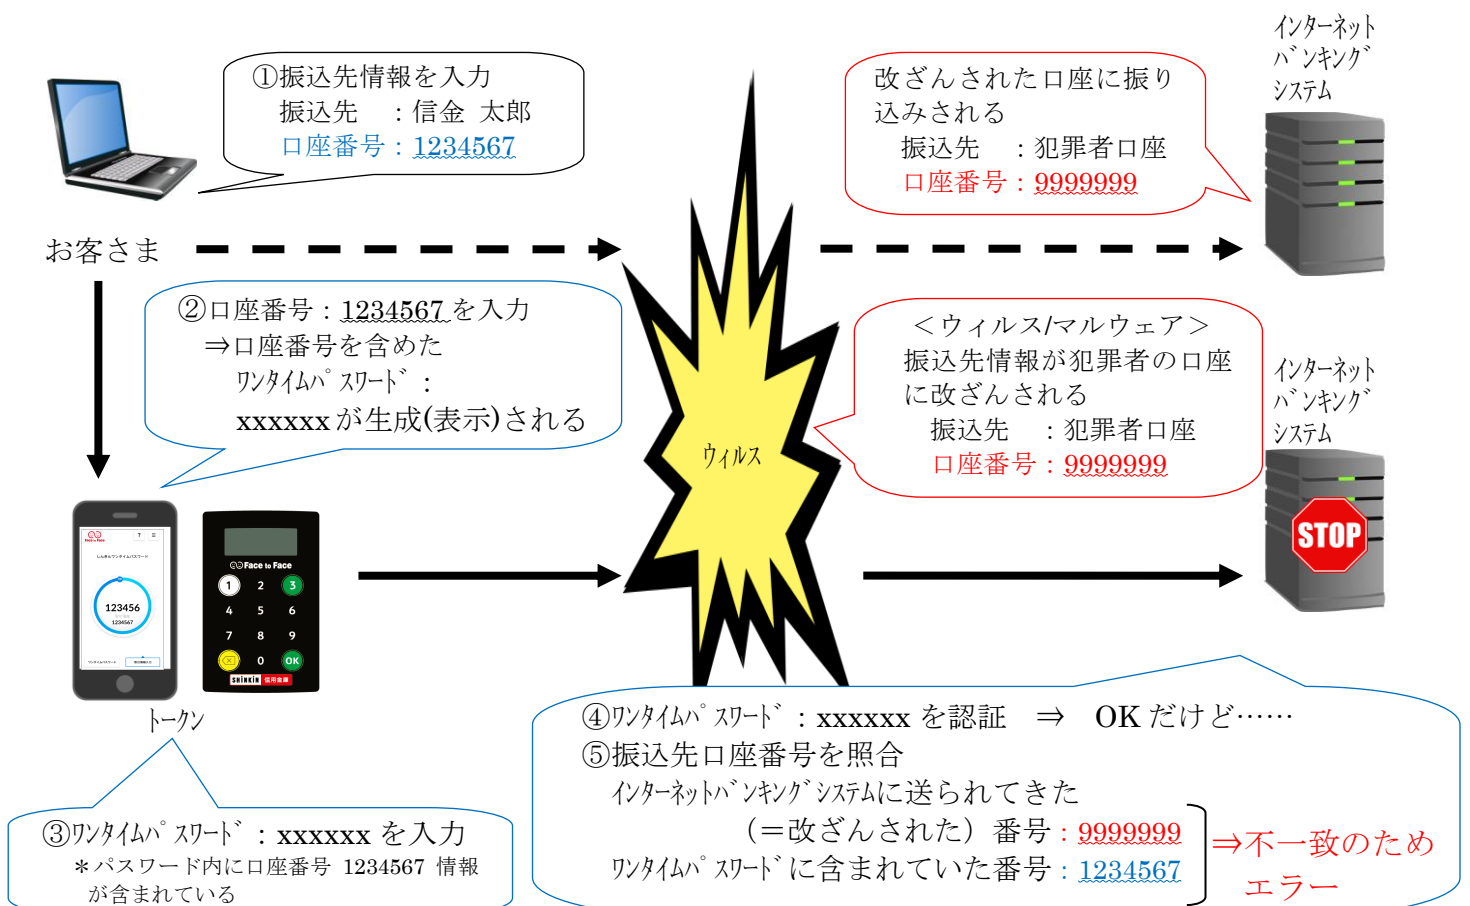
①振込先情報を入力
振込先　：信金　太郎
口座番号：1234567

お客さま

②口座番号：1234567 を入力
⇒口座番号を含めた
ﾜﾝﾀｲﾑﾊﾟｽﾜｰﾄﾞ：
xxxxxx が生成(表示)される

123456
1234567

Face to Face
1 2 3
4 5 6
7 8 9
0 OK
SHINKIN 信用金庫

トークン

③ﾜﾝﾀｲﾑﾊﾟｽﾜｰﾄﾞ：xxxxxx を入力
＊パスワード内に口座番号 1234567 情報が含まれている

ウィルス

インターネットバンキングシステム

改ざんされた口座に振り込みされる
振込先　：犯罪者口座
口座番号：9999999

インターネットバンキングシステム

＜ウィルス/マルウェア＞
振込先情報が犯罪者の口座に改ざんされる
振込先　：犯罪者口座
口座番号：9999999

STOP

④ﾜﾝﾀｲﾑﾊﾟｽﾜｰﾄﾞ：xxxxxx を認証　⇒　OK だけど……
⑤振込先口座番号を照合
ｲﾝﾀｰﾈｯﾄﾊﾞﾝｷﾝｸﾞｼｽﾃﾑに送られてきた
（＝改ざんされた）番号：9999999
ﾜﾝﾀｲﾑﾊﾟｽﾜｰﾄﾞに含まれていた番号：1234567
⇒不一致のため
エラー